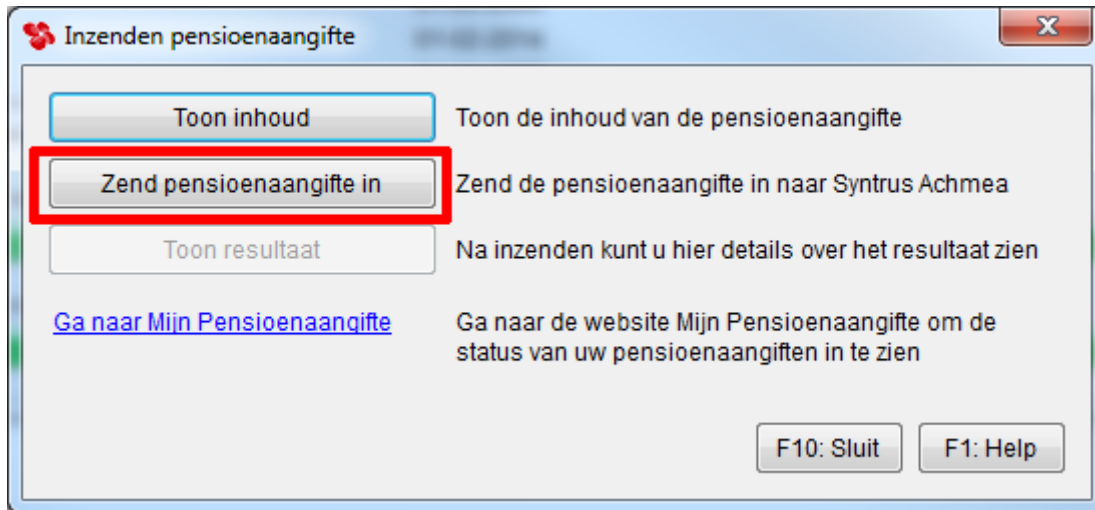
Inzenden pensioenaangifte

Toon inhoud
Toon de inhoud van de pensioenaangifte

Zend pensioenaangifte in
Zend de pensioenaangifte in naar Syntrus Achmea

Toon resultaat
Na inzenden kunt u hier details over het resultaat zien

Ga naar Mijn Pensioenaangifte
Ga naar de website Mijn Pensioenaangifte om de status van uw pensioenaangiften in te zien

F10: Sluit
F1: Help